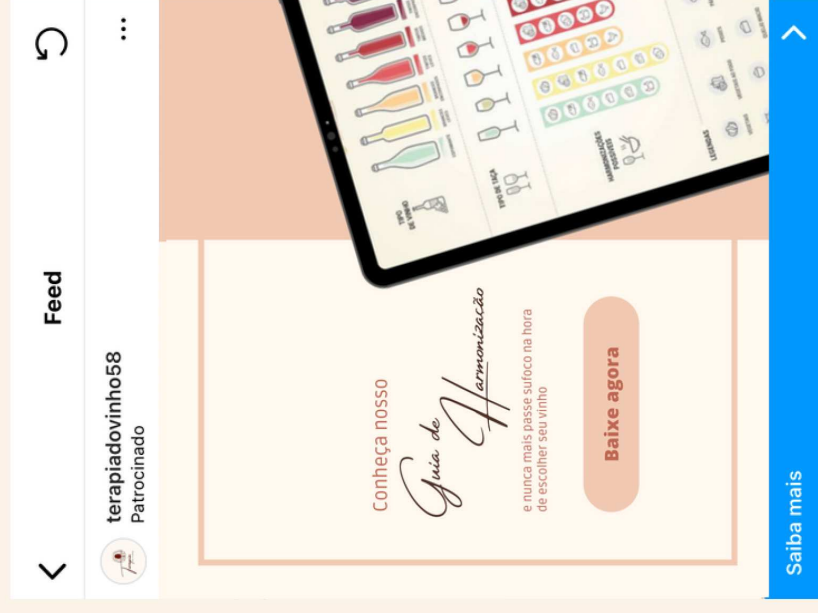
Feed

terapiadovinho58
Patrocinado

Conheça nosso
Guia de Harmonização

e nunca mais passe sufoco na hora de escolher seu vinho

Baixe agora

TIPO DE VINHO
TIPO DE TAÇA
HARMONIZAÇÕES POSSÍVEIS
LEGENDAS

Saiba mais